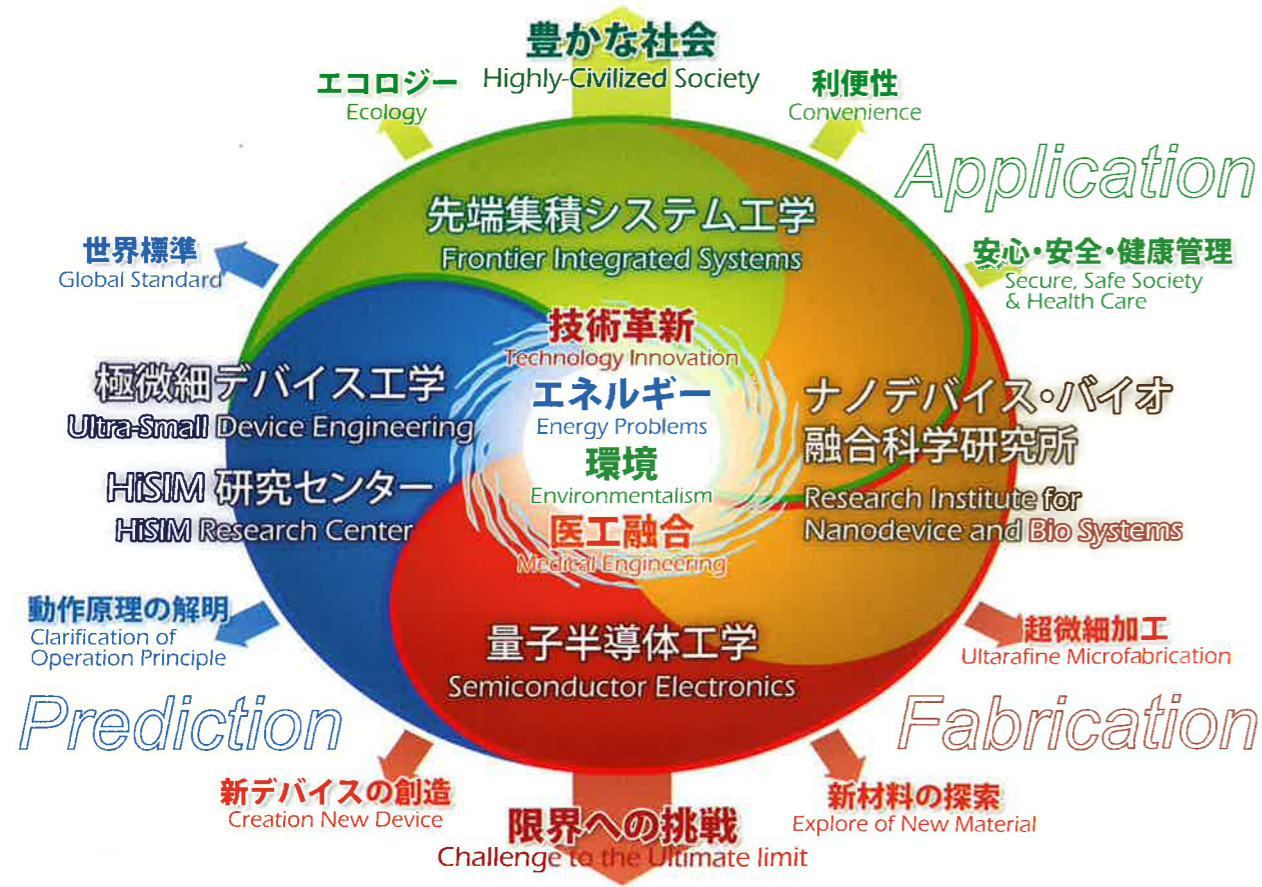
豊かな社会
Highly-Civilized Society

エコロジー
Ecology

利便性
Convenience

Application

先端集積システム工学
Frontier Integrated Systems

世界標準
Global Standard

安心・安全・健康管理
Secure, Safe Society & Health Care

技術革新
Technology Innovation

エネルギー
Energy Problems

環境
Environmentalism

医工融合
Medical Engineering

極微細デバイス工学
Ultra-Small Device Engineering

HiSIM 研究センター
HiSIM Research Center

ナノデバイス・バイオ融合科学研究所
Research Institute for Nanodevice and Bio Systems

動作原理の解明
Clarification of Operation Principle

超微細加工
Ultarafine Microfabrication

量子半導体工学
Semiconductor Electronics

Prediction

Fabrication

新デバイスの創造
Creation New Device

限界への挑戦
Challenge to the Ultimate limit

新材料の探索
Explore of New Material